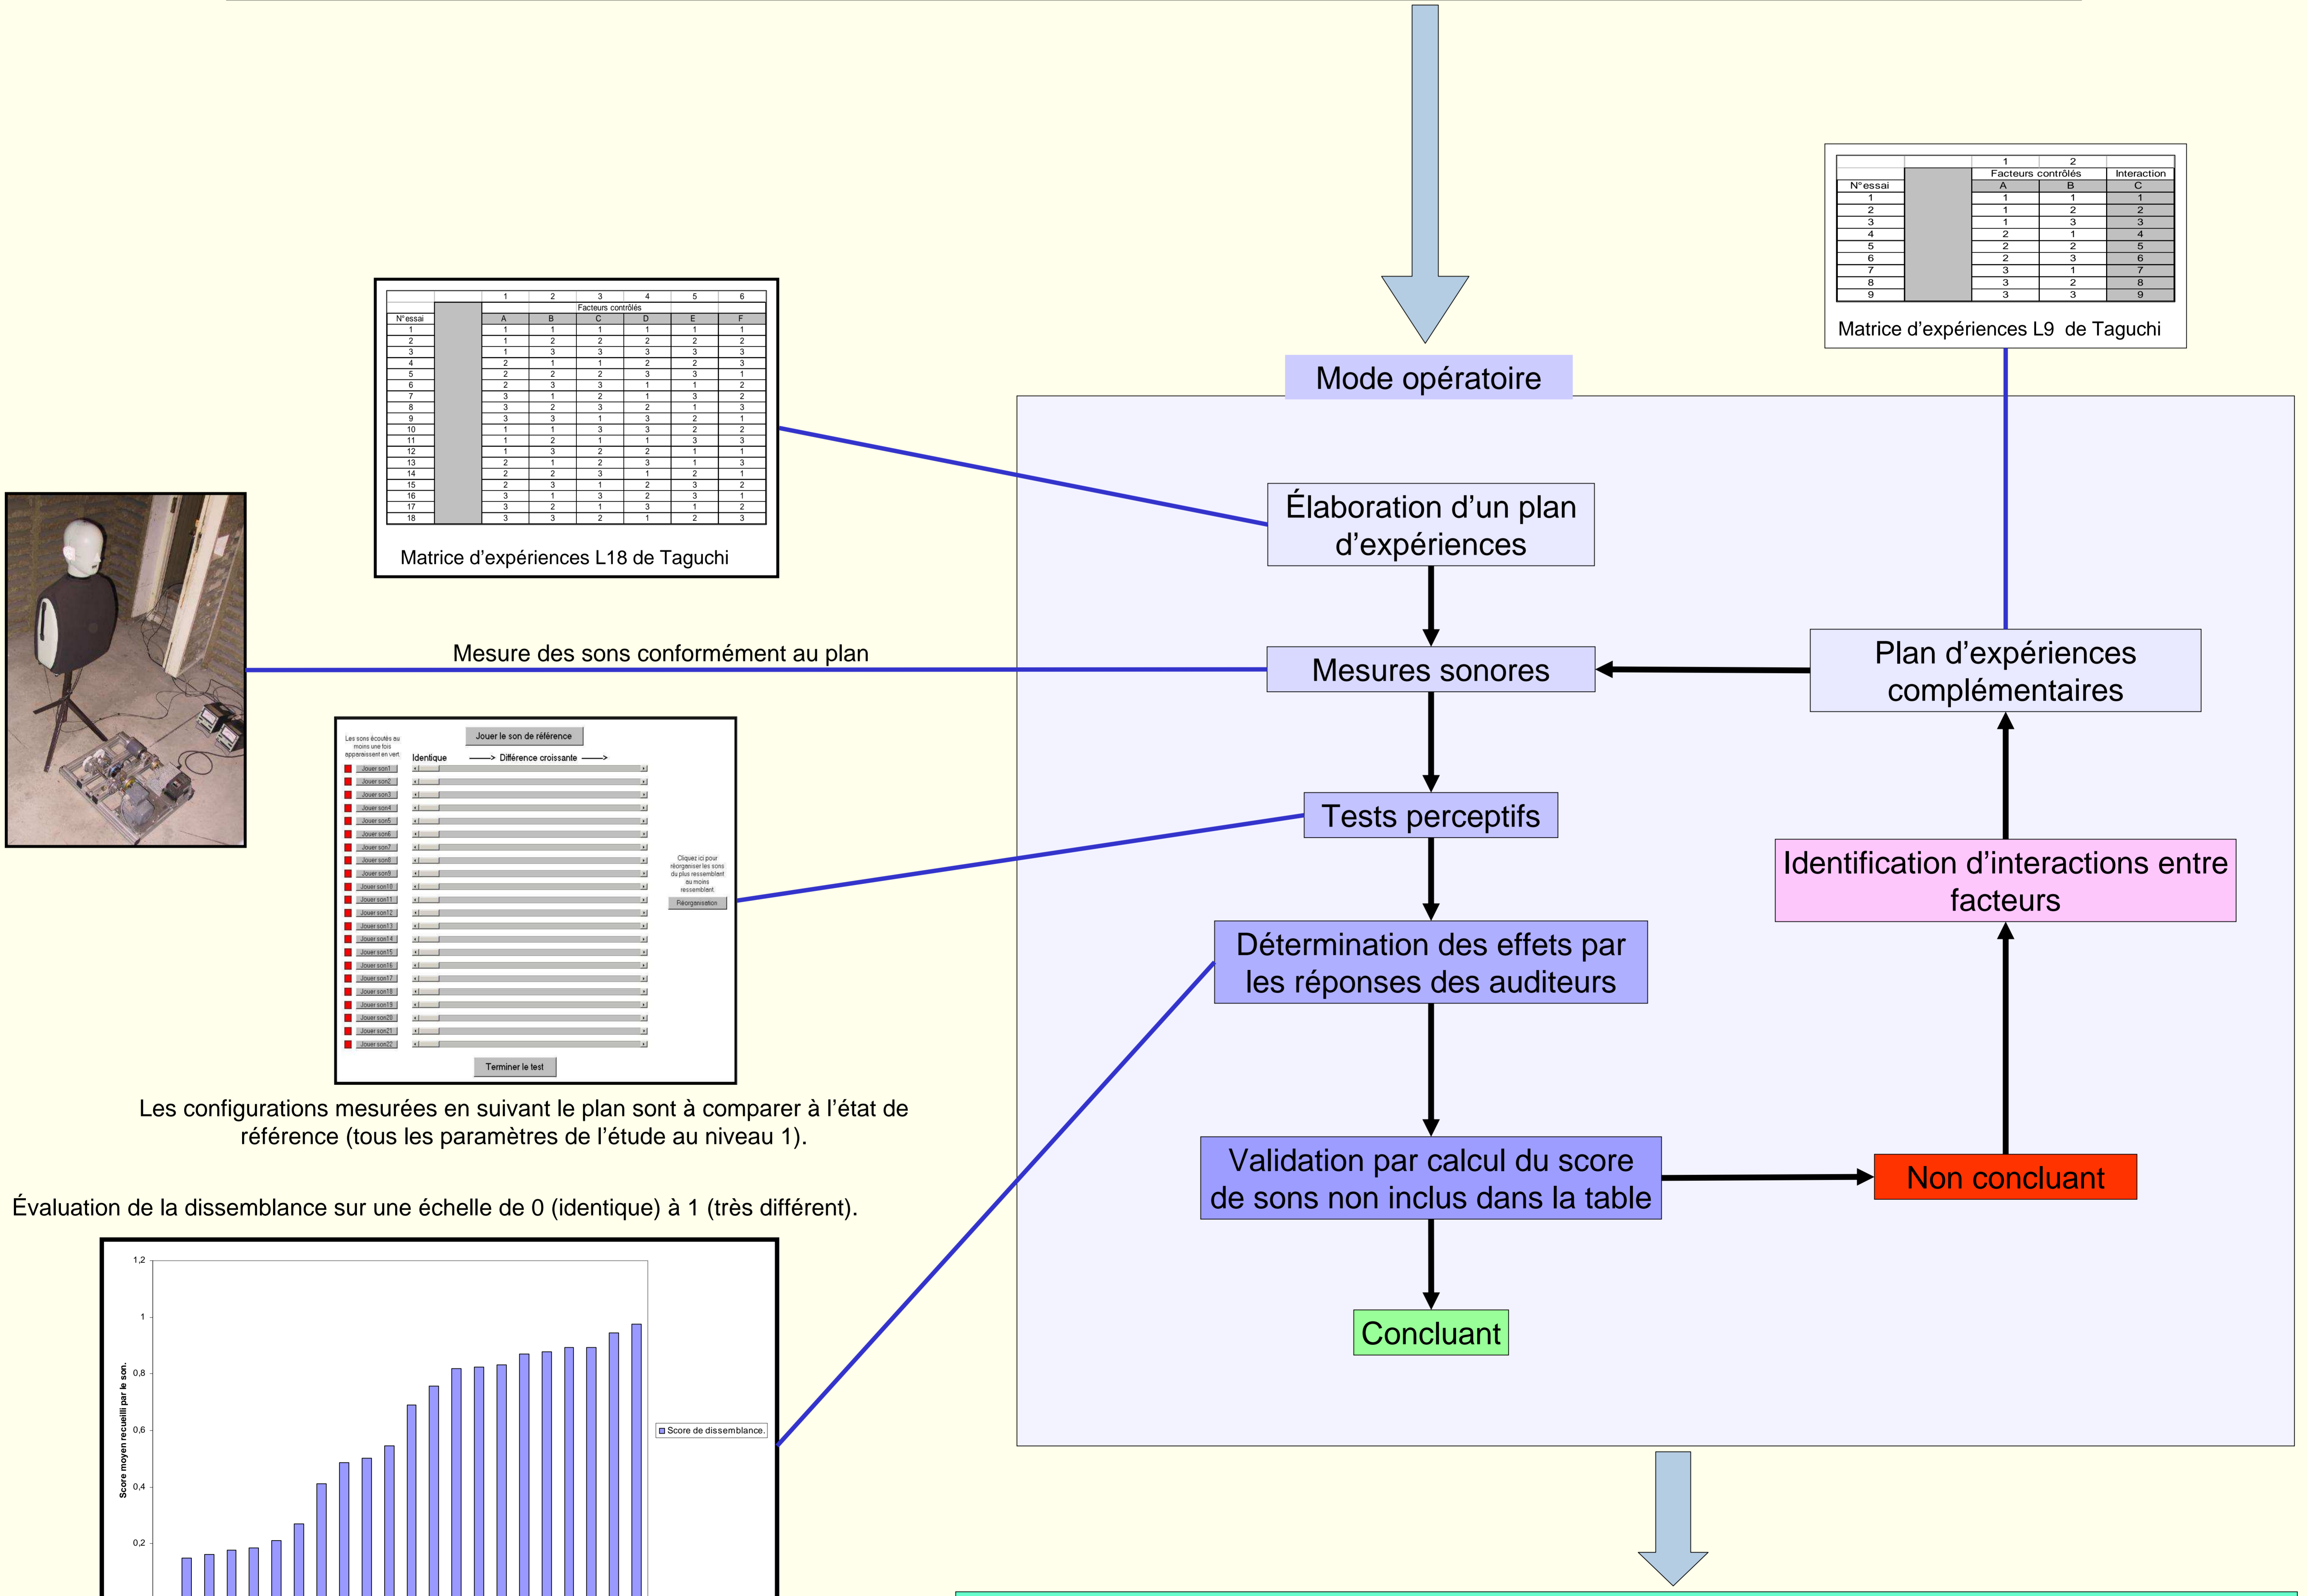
|  |  | 1 | 2 | Interaction |
|---|---|---|---|---|
|  |  | Facteurs contrôlés |  |  |
| N° essai |  | A | B | C |
| 1 |  | 1 | 1 | 1 |
| 2 |  | 1 | 2 | 2 |
| 3 |  | 1 | 3 | 3 |
| 4 |  | 2 | 1 | 4 |
| 5 |  | 2 | 2 | 5 |
| 6 |  | 2 | 3 | 6 |
| 7 |  | 3 | 1 | 7 |
| 8 |  | 3 | 2 | 8 |
| 9 |  | 3 | 3 | 9 |

Matrice d'expériences L9 de Taguchi

|  |  | 1 | 2 | 3 | 4 | 5 | 6 |
|---|---|---|---|---|---|---|---|
|  |  | Facteurs contrôlés |  |  |  |  |  |
| N° essai |  | A | B | C | D | E | F |
| 1 |  | 1 | 1 | 1 | 1 | 1 | 1 |
| 2 |  | 1 | 2 | 2 | 2 | 2 | 2 |
| 3 |  | 1 | 3 | 3 | 3 | 3 | 3 |
| 4 |  | 2 | 1 | 1 | 2 | 2 | 3 |
| 5 |  | 2 | 2 | 2 | 3 | 3 | 1 |
| 6 |  | 2 | 3 | 3 | 1 | 1 | 2 |
| 7 |  | 3 | 1 | 2 | 1 | 3 | 2 |
| 8 |  | 3 | 2 | 3 | 2 | 1 | 3 |
| 9 |  | 3 | 3 | 1 | 3 | 2 | 1 |
| 10 |  | 1 | 1 | 3 | 3 | 2 | 2 |
| 11 |  | 1 | 2 | 1 | 1 | 3 | 3 |
| 12 |  | 1 | 3 | 2 | 2 | 1 | 1 |
| 13 |  | 2 | 1 | 2 | 3 | 1 | 3 |
| 14 |  | 2 | 2 | 3 | 1 | 2 | 1 |
| 15 |  | 2 | 3 | 1 | 2 | 3 | 2 |
| 16 |  | 3 | 1 | 3 | 2 | 3 | 1 |
| 17 |  | 3 | 2 | 1 | 3 | 1 | 2 |
| 18 |  | 3 | 3 | 2 | 1 | 2 | 3 |

Matrice d'expériences L18 de Taguchi

Mode opératoire

Élaboration d'un plan d'expériences

Mesure des sons conformément au plan

Mesures sonores

Plan d'expériences complémentaires

Les sons écoutés au moins une fois apparaissent en vert.
Jouer le son de référence
Identique ——> Différence croissante ——>
Jouer son1
Jouer son2
Jouer son3
Jouer son4
Jouer son5
Jouer son6
Jouer son7
Jouer son8
Jouer son9
Jouer son10
Jouer son11
Jouer son12
Jouer son13
Jouer son14
Jouer son15
Jouer son16
Jouer son17
Jouer son18
Jouer son19
Jouer son20
Jouer son21
Jouer son22
Cliquez ici pour réorganiser les sons du plus ressemblant au moins ressemblant.
Réorganisation
Terminer le test

Tests perceptifs

Identification d'interactions entre facteurs

Détermination des effets par les réponses des auditeurs

Les configurations mesurées en suivant le plan sont à comparer à l'état de référence (tous les paramètres de l'étude au niveau 1).

Validation par calcul du score de sons non inclus dans la table

Non concluant

Évaluation de la dissemblance sur une échelle de 0 (identique) à 1 (très différent).

Concluant

1,2
1
0,8
0,6
0,4
0,2
Score moyen recueilli par le son.
Score de dissemblance.